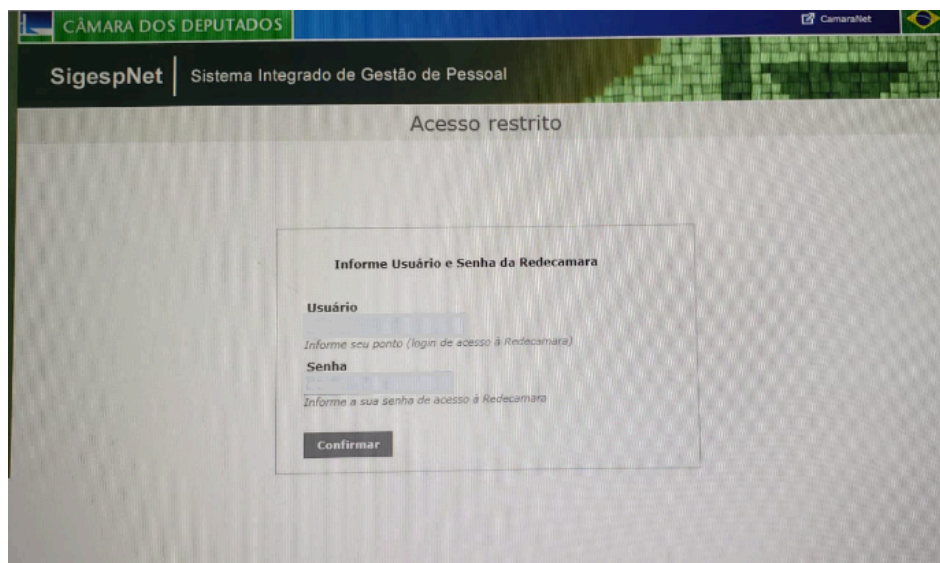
CÂMARA DOS DEPUTADOS

CamaraNet

SigespNet | Sistema Integrado de Gestão de Pessoal

Acesso restrito

Informe Usuário e Senha da Redecamara

Usuário

Informe seu ponto (login de acesso à Redecamara)

Senha

Informe a sua senha de acesso à Redecamara

Confirmar